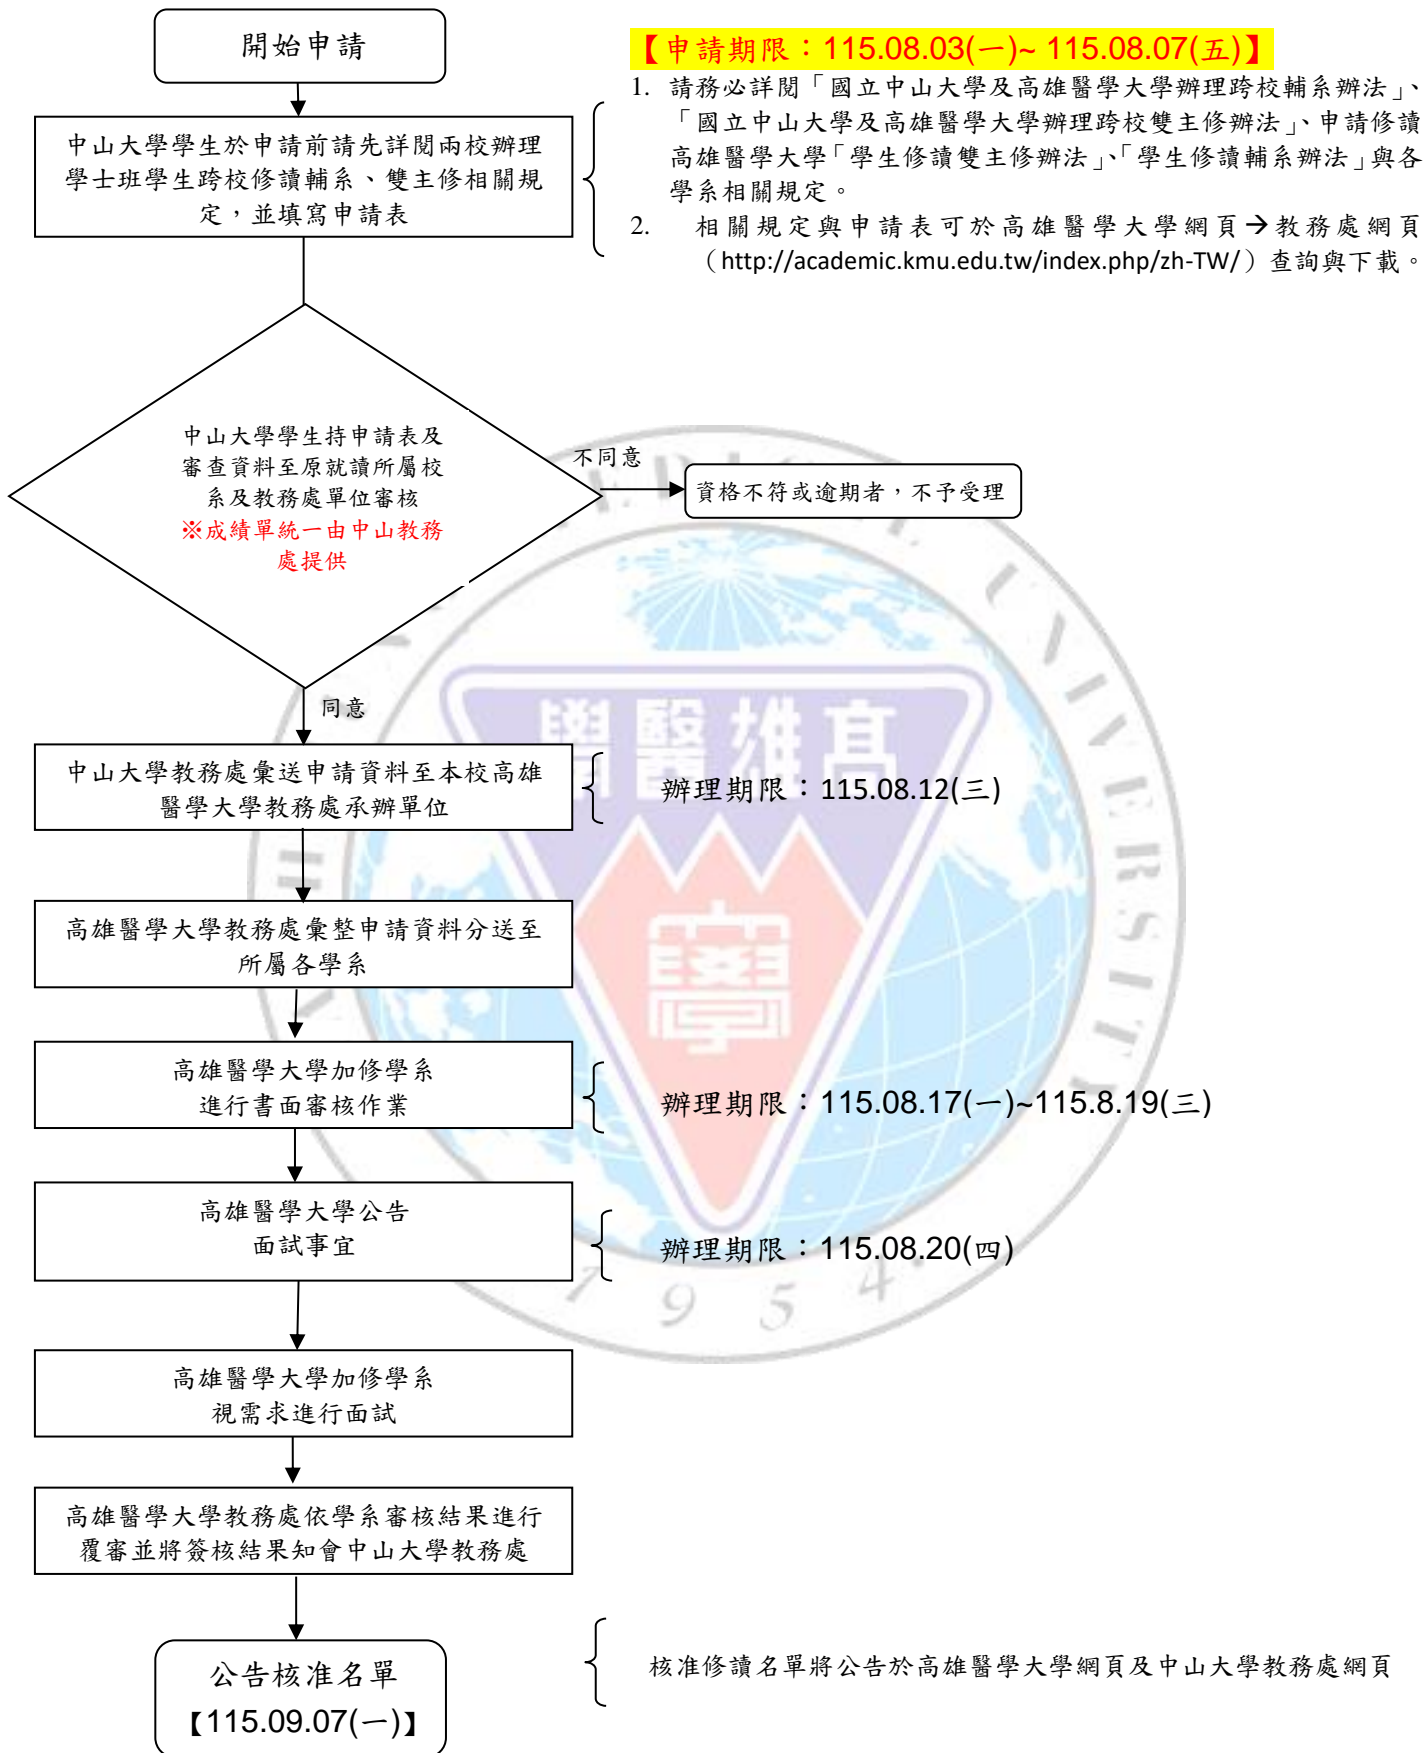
開始申請

【申請期限：115.08.03(一)~ 115.08.07(五)】

1. 請務必詳閱「國立中山大學及高雄醫學大學辦理跨校輔系辦法」、「國立中山大學及高雄醫學大學辦理跨校雙主修辦法」、申請修讀高雄醫學大學「學生修讀雙主修辦法」、「學生修讀輔系辦法」與各學系相關規定。
2. 相關規定與申請表可於高雄醫學大學網頁→教務處網頁（http://academic.kmu.edu.tw/index.php/zh-TW/）查詢與下載。

中山大學學生於申請前請先詳閱兩校辦理學士班學生跨校修讀輔系、雙主修相關規定，並填寫申請表

中山大學學生持申請表及審查資料至原就讀所屬校系及教務處單位審核
※成績單統一由中山教務處提供

不同意

資格不符或逾期者，不予受理

同意

中山大學教務處彙送申請資料至本校高雄醫學大學教務處承辦單位

辦理期限：115.08.12(三)

高雄醫學大學教務處彙整申請資料分送至所屬各學系

高雄醫學大學加修學系進行書面審核作業

辦理期限：115.08.17(一)~115.8.19(三)

高雄醫學大學公告面試事宜

辦理期限：115.08.20(四)

高雄醫學大學加修學系視需求進行面試

高雄醫學大學教務處依學系審核結果進行覆審並將簽核結果知會中山大學教務處

公告核准名單
【115.09.07(一)】

核准修讀名單將公告於高雄醫學大學網頁及中山大學教務處網頁